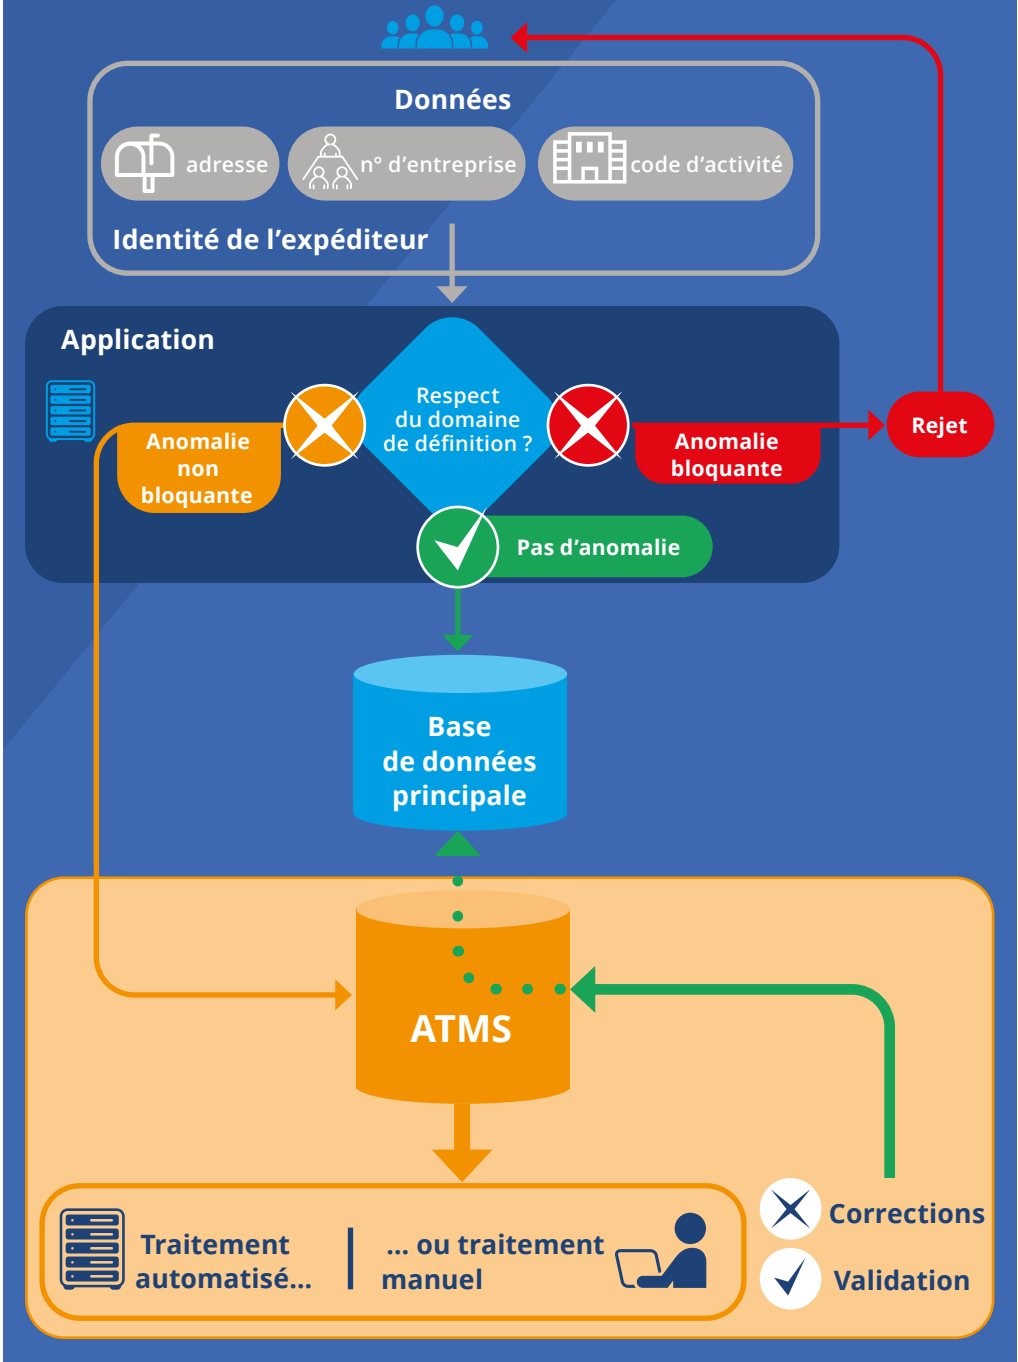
Données

adresse

n° d'entreprise

code d'activité

Identité de l'expéditeur

Application

Respect du domaine de définition ?

Anomalie non bloquante

Anomalie bloquante

Rejet

Pas d'anomalie

Base de données principale

ATMS

Traitement automatisé...

... ou traitement manuel

Corrections

Validation